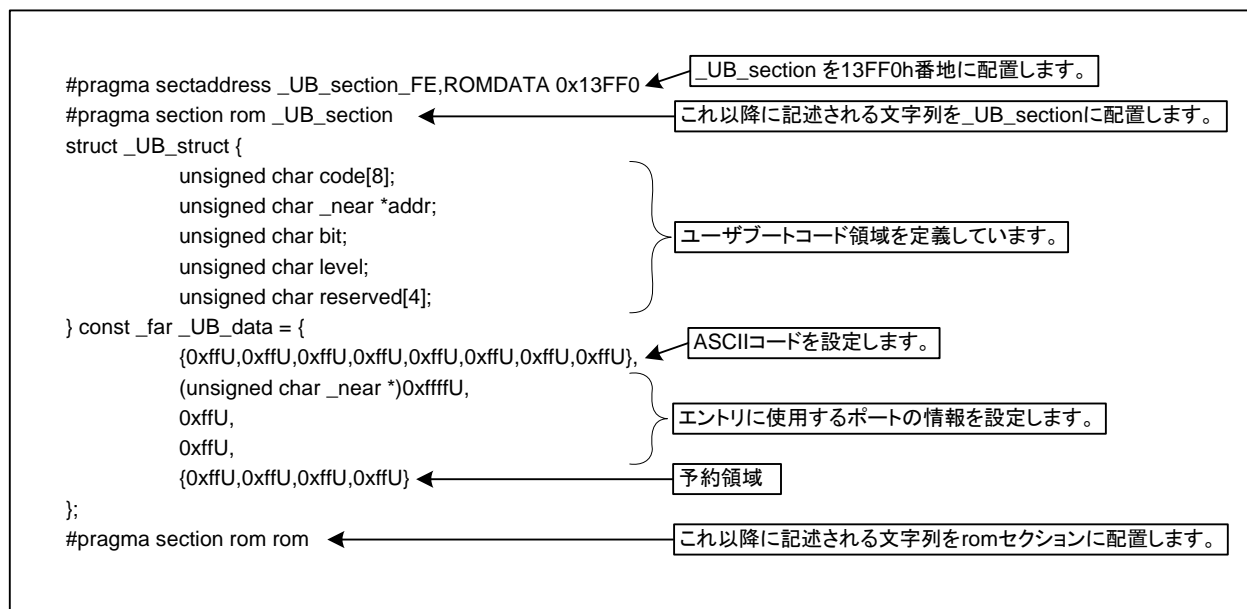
#pragma sectaddress _UB_section_FE,ROMDATA 0x13FF0
_UB_section を13FF0h番地に配置します。
#pragma section rom _UB_section
これ以降に記述される文字列を_UB_sectionに配置します。
struct _UB_struct {
unsigned char code[8];
unsigned char _near *addr;
unsigned char bit;
unsigned char level;
unsigned char reserved[4];
ユーザブートコード領域を定義しています。
} const _far _UB_data = {
{0xffU,0xffU,0xffU,0xffU,0xffU,0xffU,0xffU,0xffU},
ASCIIコードを設定します。
(unsigned char _near *)0xffffU,
0xffU,
0xffU,
エントリに使用するポートの情報を設定します。
{0xffU,0xffU,0xffU,0xffU}
予約領域
};
#pragma section rom rom
これ以降に記述される文字列をromセクションに配置します。